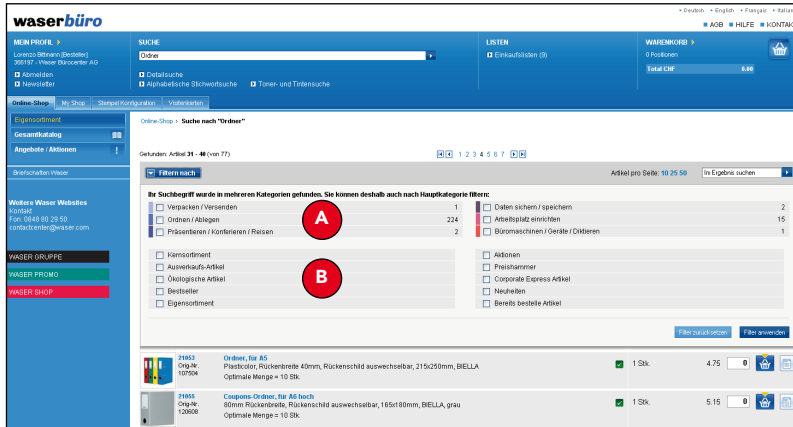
waserbüro

• Deutsch • English • Français • Italiano
■ AGB ■ HILFE ■ KONTAKT

MEIN PROFIL »
Lorenzo Bittmann [Besteller]
355197 - Waser Bürocenter AG
Abmelden
Newsletter

SUCHE
Ordner
Detailsuche
Alphabetische Stichwortsuche
Toner- und Tintensuche

LISTEN
Einkaufslisten (9)

WARENKORB »
0 Positionen
Total CHF 0.00

Online-Shop | My Shop | Stempel Konfiguration | Visitenkarten

Eigensortiment
Gesamtkatalog
Angebote / Aktionen
Briefschaften Waser

Weitere Waser Websites
Kontakt
Fon: 0848 80 29 50
contactcenter@waser.com

WASER GRUPPE
WASER PROMO
WASER SHOP

Online-Shop › Suche nach "Ordner"

Gefunden: Artikel 31 - 40 (von 77)
1 2 3 4 5 6 7

Filtern nach
Artikel pro Seite: 10 25 50
Im Ergebnis suchen

Ihr Suchbegriff wurde in mehreren Kategorien gefunden. Sie können deshalb auch nach Hauptkategorie filtern:

Verpacken / Versenden 1
Ordnen / Ablegen 224
Präsentieren / Konferieren / Reisen 2
Daten sichern / speichern 2
Arbeitsplatz einrichten 15
Büromaschinen / Geräte / Diktieren 1

A

B

Kernsortiment
Auswerkaufs-Artikel
Ökologische Artikel
Bestseller
Eigensortiment
Aktionen
Preishammer
Corporate Express Artikel
Neuheiten
Bereits bestellte Artikel

Filter zurücksetzen
Filter anwenden

21053
Orig-Nr.
107504
Ordner, für A5
Plasticolor, Rückenbreite 40mm, Rückenschild auswechselbar, 215x250mm, BIELLA
Optimale Menge = 10 Stk.
1 Stk.
4.75
0

21055
Orig-Nr.
120608
Coupons-Ordner, für A6 hoch
80mm Rückenbreite, Rückenschild auswechselbar, 165x180mm, BIELLA, grau
Optimale Menge = 10 Stk.
1 Stk.
5.15
0